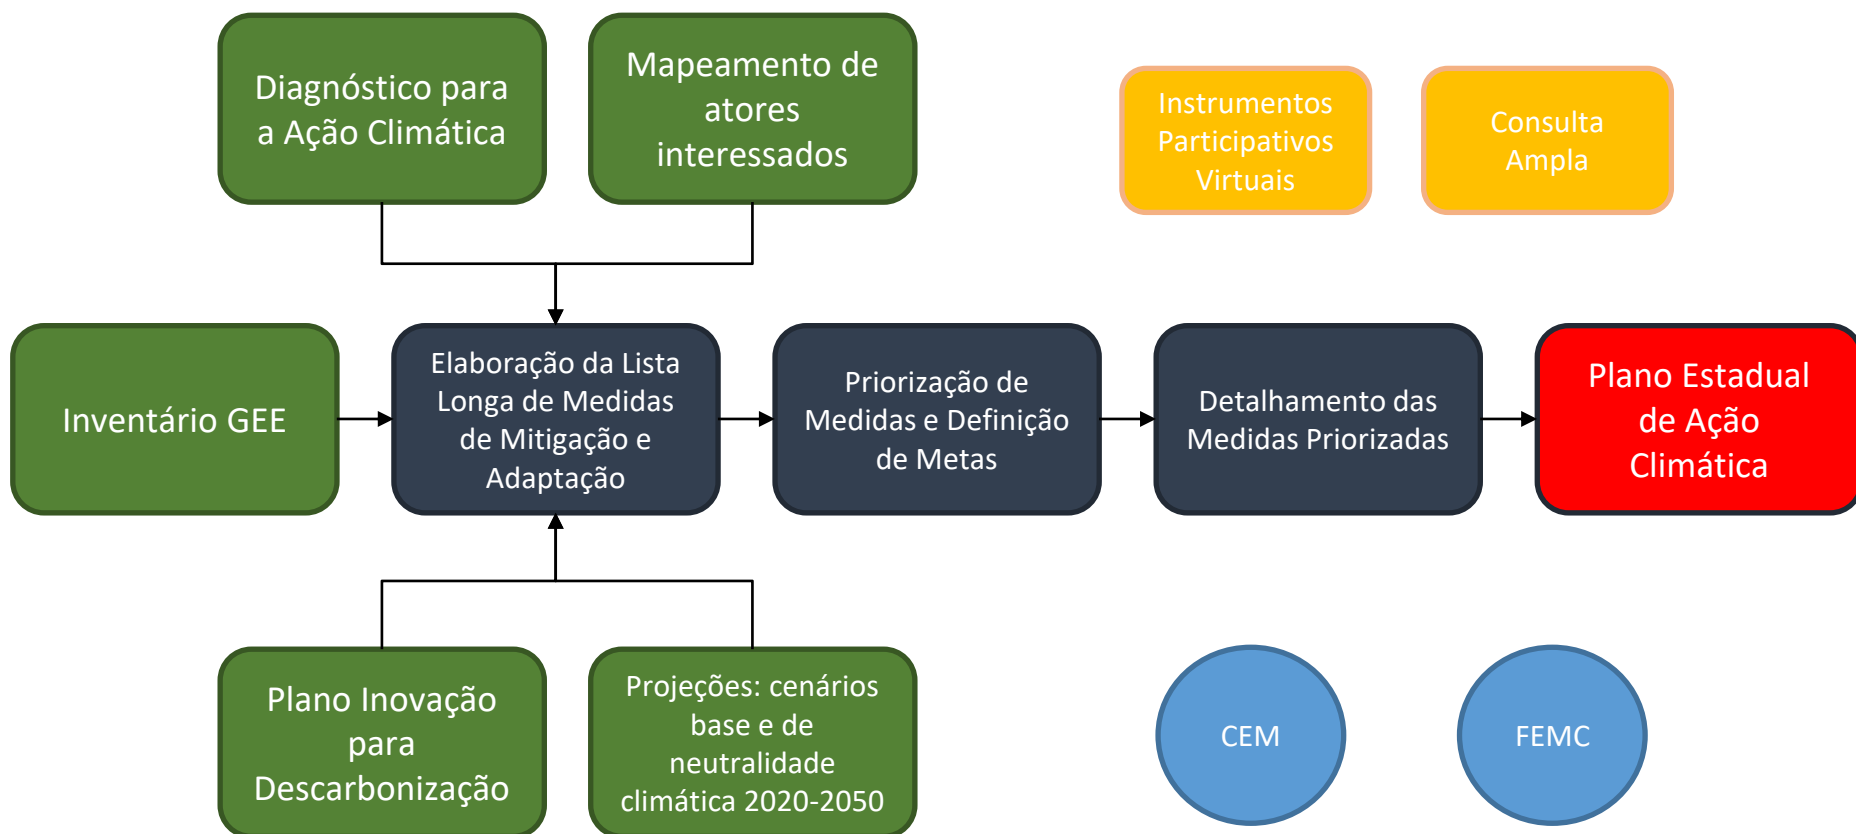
Diagnóstico para a Ação Climática

Mapeamento de atores interessados

Instrumentos Participativos Virtuais

Consulta Ampla

Inventário GEE

Elaboração da Lista Longa de Medidas de Mitigação e Adaptação

Priorização de Medidas e Definição de Metas

Detalhamento das Medidas Priorizadas

Plano Estadual de Ação Climática

Plano Inovação para Descarbonização

Projeções: cenários base e de neutralidade climática 2020-2050

CEM

FEMC